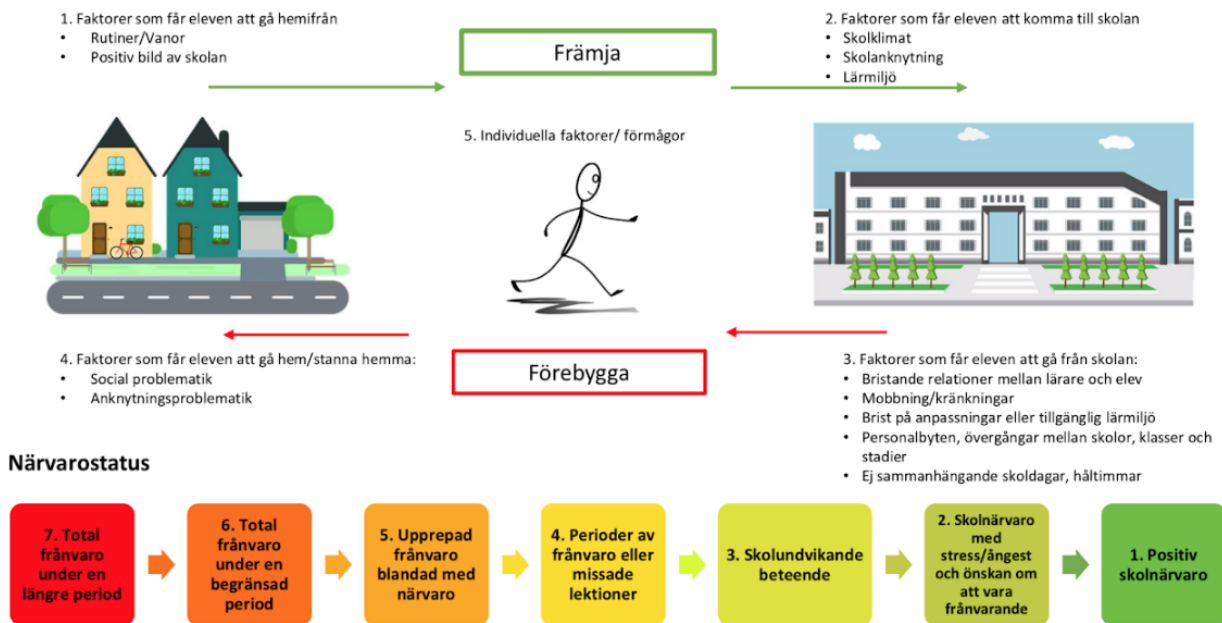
1. Faktorer som får eleven att gå hemifrån
- Rutiner/Vanor
- Positiv bild av skolan

Främja

2. Faktorer som får eleven att komma till skolan
- Skolklimat
- Skolanknytning
- Lärmiljö

5. Individuella faktorer/ förmågor

4. Faktorer som får eleven att gå hem/stanna hemma:
- Social problematik
- Anknytningsproblematik

Förebygga

3. Faktorer som får eleven att gå från skolan:
- Bristande relationer mellan lärare och elev
- Mobbning/kränkningar
- Brist på anpassningar eller tillgänglig lärmiljö
- Personalbyten, övergångar mellan skolor, klasser och stadier
- Ej sammanhängande skoldagar, håltimmar

Närvarostatus

7. Total frånvaro under en längre period

6. Total frånvaro under en begränsad period

5. Upprepad frånvaro blandad med närvaro

4. Perioder av frånvaro eller missade lektioner

3. Skolundvikande beteende

2. Skolnärvaro med stress/ångest och önskan om att vara frånvarande

1. Positiv skolnärvaro